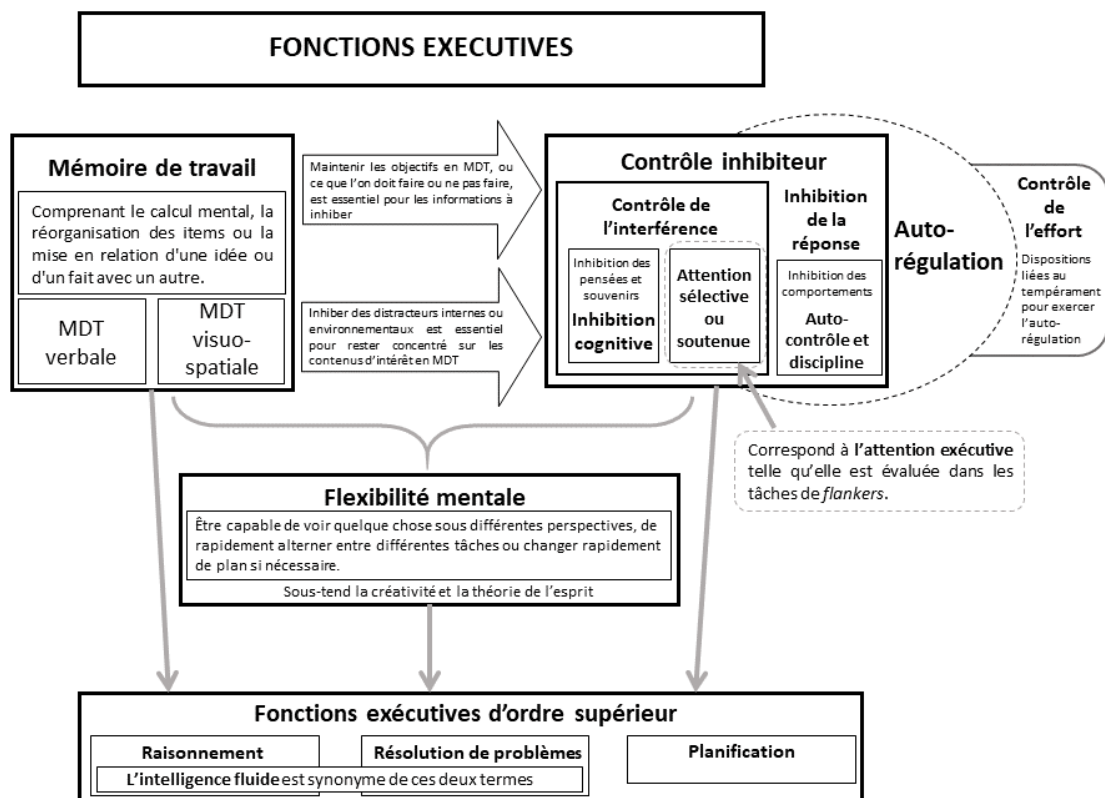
FONCTIONS EXECUTIVES

Mémoire de travail

Comprenant le calcul mental, la réorganisation des items ou la mise en relation d'une idée ou d'un fait avec un autre.

MDT verbale

MDT visuo-spatiale

Maintenir les objectifs en MDT, ou ce que l'on doit faire ou ne pas faire, est essentiel pour les informations à inhiber

Inhiber des distracteurs internes ou environnementaux est essentiel pour rester concentré sur les contenus d'intérêt en MDT

Contrôle inhibiteur

Contrôle de l'interférence

Inhibition des pensées et souvenirs

Inhibition cognitive

Attention sélective ou soutenue

Inhibition de la réponse

Inhibition des comportements

Auto-contrôle et discipline

Auto-régulation

Contrôle de l'effort

Dispositions liées au tempérament pour exercer l'auto-régulation

Correspond à l'attention exécutive telle qu'elle est évaluée dans les tâches de flankers.

Flexibilité mentale

Être capable de voir quelque chose sous différentes perspectives, de rapidement alterner entre différentes tâches ou changer rapidement de plan si nécessaire.

Sous-tend la créativité et la théorie de l'esprit

Fonctions exécutives d'ordre supérieur

Raisonnement

Résolution de problèmes

Planification

L'intelligence fluide est synonyme de ces deux termes